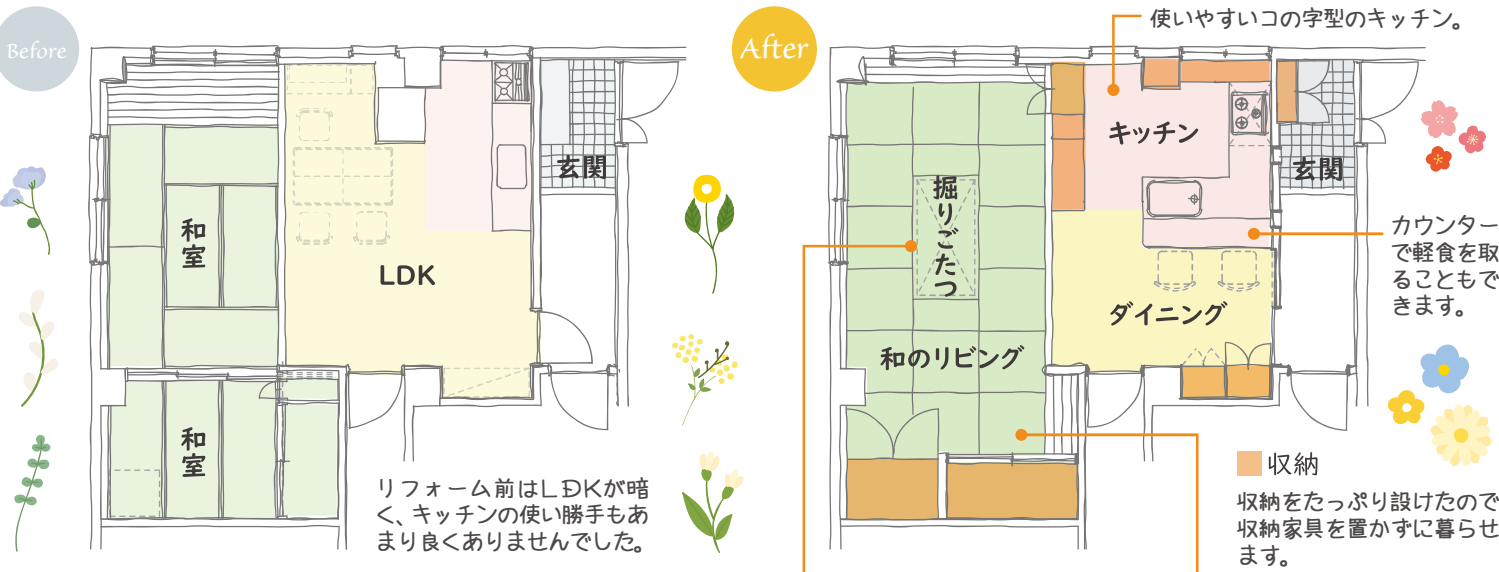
Before

和室

和室

LDK

玄関

リフォーム前はLDKが暗く、キッチンの使い勝手もあまり良くありませんでした。

After

使いやすいコの字型のキッチン。

キッチン

玄関

掘りごたつ

カウンターで軽食を取ることもできます。

ダイニング

和のリビング

収納

収納をたっぷり設けたので収納家具を置かずに暮らせます。